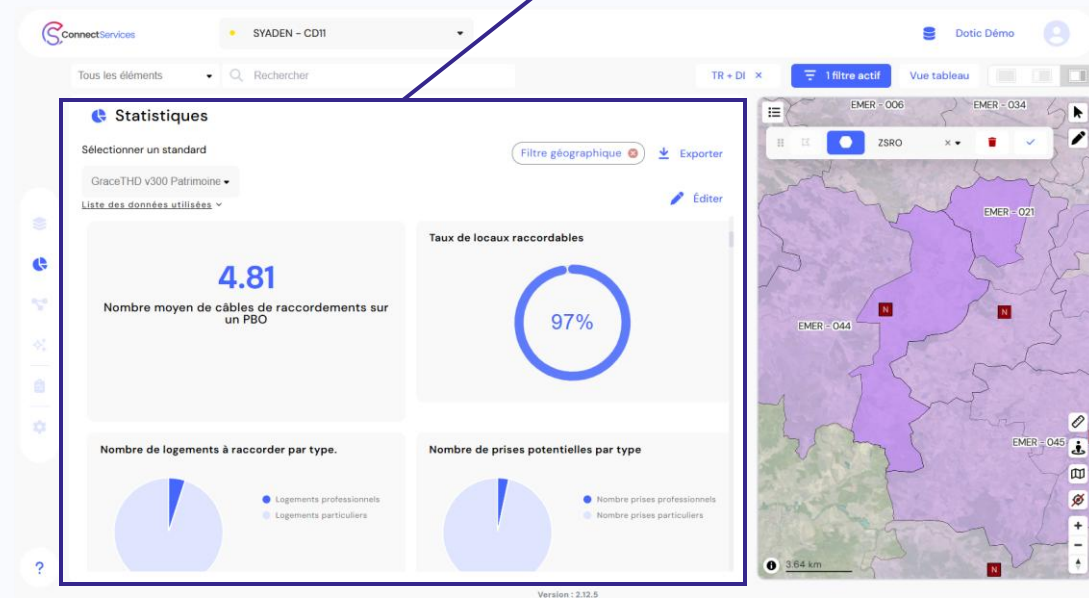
ConnectServices

SYADEN - CD11

Dotic Démo

Tous les éléments

Rechercher

TR + DI ×

1 filtre actif

Vue tableau

Statistiques

Sélectionner un standard

GraceTHD v300 Patrimoine

Liste des données utilisées

Filtre géographique

Exporter

Éditer

4.81

Nombre moyen de câbles de raccordements sur un PBO

Taux de locaux raccordables

97%

Nombre de logements à raccorder par type.

Logements professionnels

Logements particuliers

Nombre de prises potentielles par type

Nombre prises professionnels

Nombre prises particuliers

EMER - 006

EMER - 034

ZSRO

EMER - 021

EMER - 044

EMER - 045

N

N

N

3.64 km

?

Version : 2.12.5